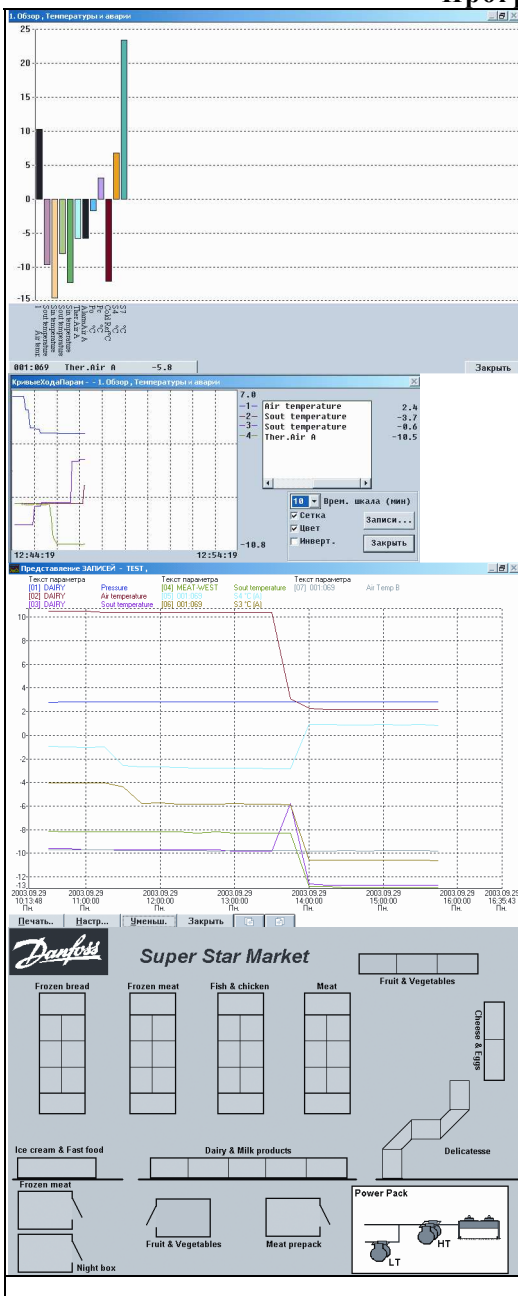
Прог

1. Обзор , Температуры и аварии

25
20
15
10
5
0
-5
-10
-15

Air temperature
Sout temperature
Sout temperature
Ther.Air A
Alarm.Air A
Po °C
Cold Ref °C
S4 °C
S7 °C

001:069 Ther.Air A -5.8
Закрыть

КривыеХодаПарам - - 1. Обзор , Температуры и аварии

7.0
-1- Air temperature 2.4
-2- Sout temperature -3.7
-3- Sout temperature -0.6
-4- Ther.Air A -10.5
-10.8
12:44:19 12:54:19

10 Врем. шкала (мин)
Сетка
Цвет
Инверт.
Записи...
Закрыть

Представление ЗАПИСЕЙ - TEST ,

Текст параметра
[01] DAIRY Pressure
[02] DAIRY Air temperature
[03] DAIRY Sout temperature
Текст параметра
[04] MEAT-WEST Sout temperature
[05] 001:069 S4 °C [A]
[06] 001:069 S3 °C [A]
Текст параметра
[07] 001:069 Air Temp B

10
8
6
4
2
0
-2
-4
-6
-8
-10
-12
-13

2003.09.29 10:13:48 Пн.
2003.09.29 11:00:00 Пн.
2003.09.29 12:00:00 Пн.
2003.09.29 13:00:00 Пн.
2003.09.29 14:00:00 Пн.
2003.09.29 15:00:00 Пн.
2003.09.29 16:00:00 Пн.
2003.09.29 16:35:43 Пн.

Печать.. Настр... Уменьш. Закрыть

Danfoss
Super Star Market
Fruit & Vegetables
Frozen bread
Frozen meat
Fish & chicken
Meat
Cheese & Eggs
Delicatesse
Ice cream & Fast food
Dairy & Milk products
Frozen meat
Night box
Fruit & Vegetables
Meat prepack
Power Pack
HT
LT